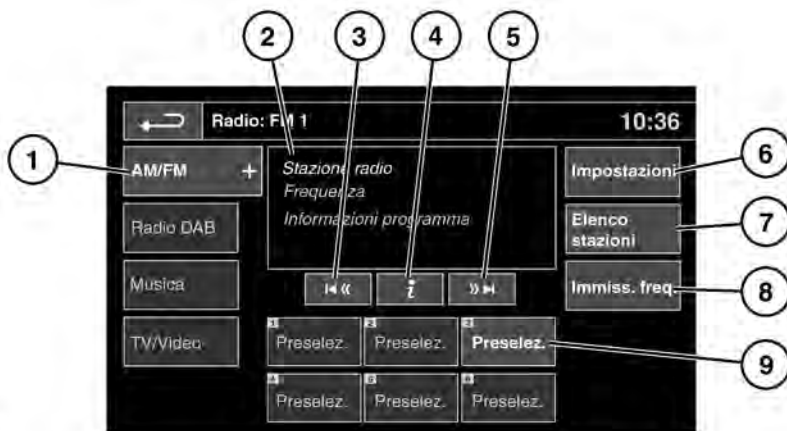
2 3 4 5

Radio: FM 1

10:36

1 AM/FM +

Stazione radio
Frequenza
Informazioni programma

Impostazioni 6

Elenco stazioni 7

Radio DAB

Musica

Immiss. freq. 8

TV/Video

1 Preselez.
2 Preselez.
3 Preselez.
9
4 Preselez.
5 Preselez.
6 Preselez.